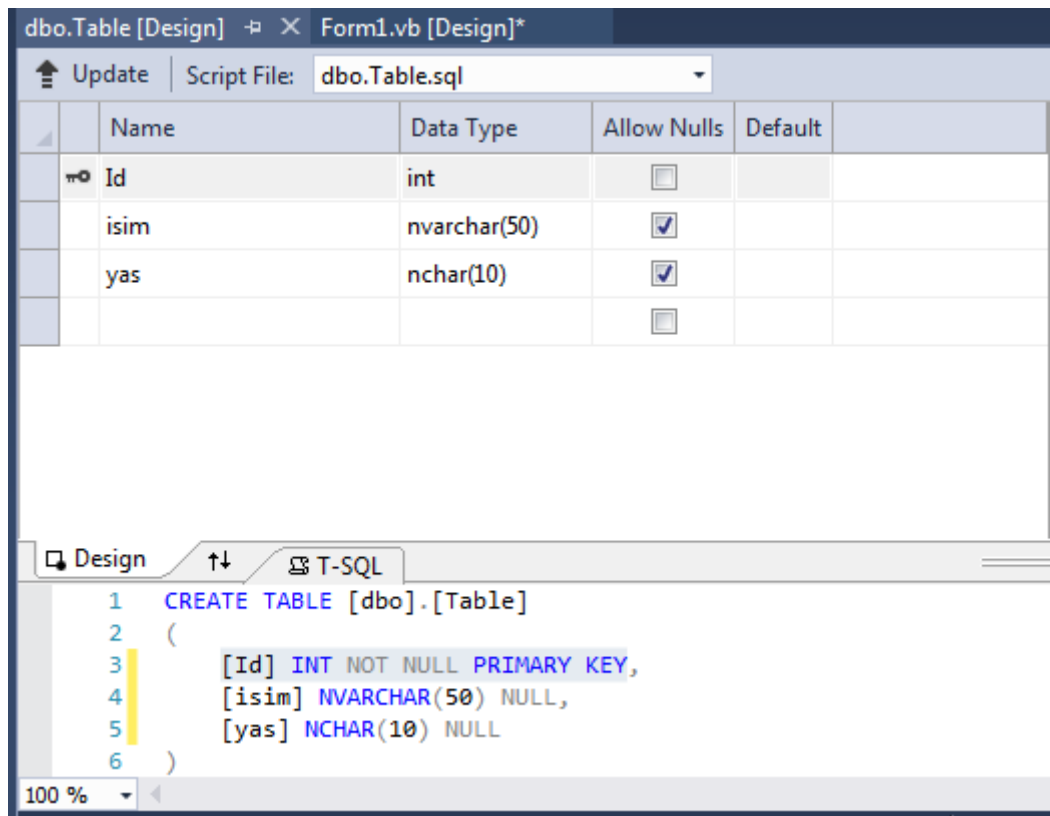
dbo.Table [Design] ⊕ × Form1.vb [Design]*

Update Script File: dbo.Table.sql

| | Name | Data Type | Allow Nulls | Default |
|---|---|---|---|---|
| | Id | int | ☐ | |
| | isim | nvarchar(50) | ☑ | |
| | yas | nchar(10) | ☑ | |
| | | | ☐ | |

Design ↑↓ T-SQL

1 CREATE TABLE [dbo].[Table]
2 (
3 [Id] INT NOT NULL PRIMARY KEY,
4 [isim] NVARCHAR(50) NULL,
5 [yas] NCHAR(10) NULL
6 )

100 %